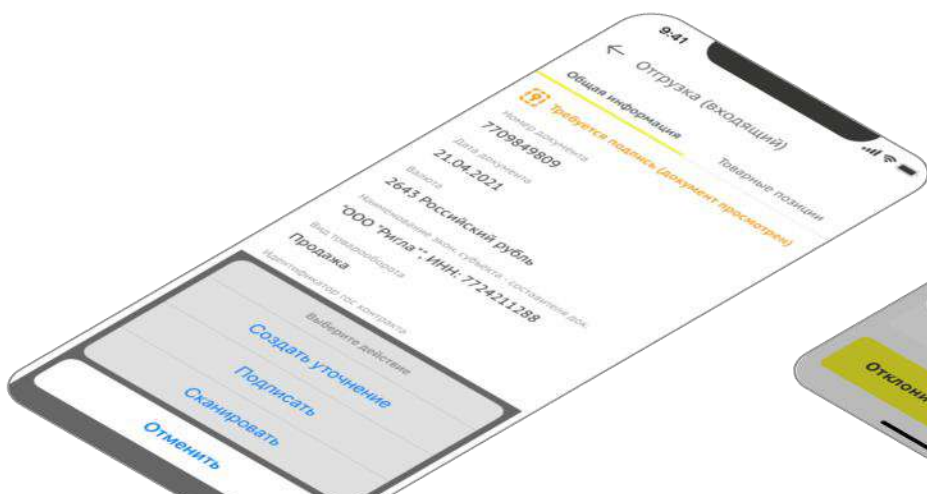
9:41

Отгрузка (входящий)

Общая информация

Товарные позиции

Требуется подпись (документ просмотрен)

Номер документа

7709849809

Дата документа

21.04.2021

Валюта

2643 Российский рубль

Наименование экон. субъекта - составителя док.

"ООО "Ригла"", ИНН: 7724211288

Вид товарооборота

Продажа

Идентификатор гос контракта

Выберите действие

Создать уточнение

Подписать

Сканировать

Отменить

Отклони